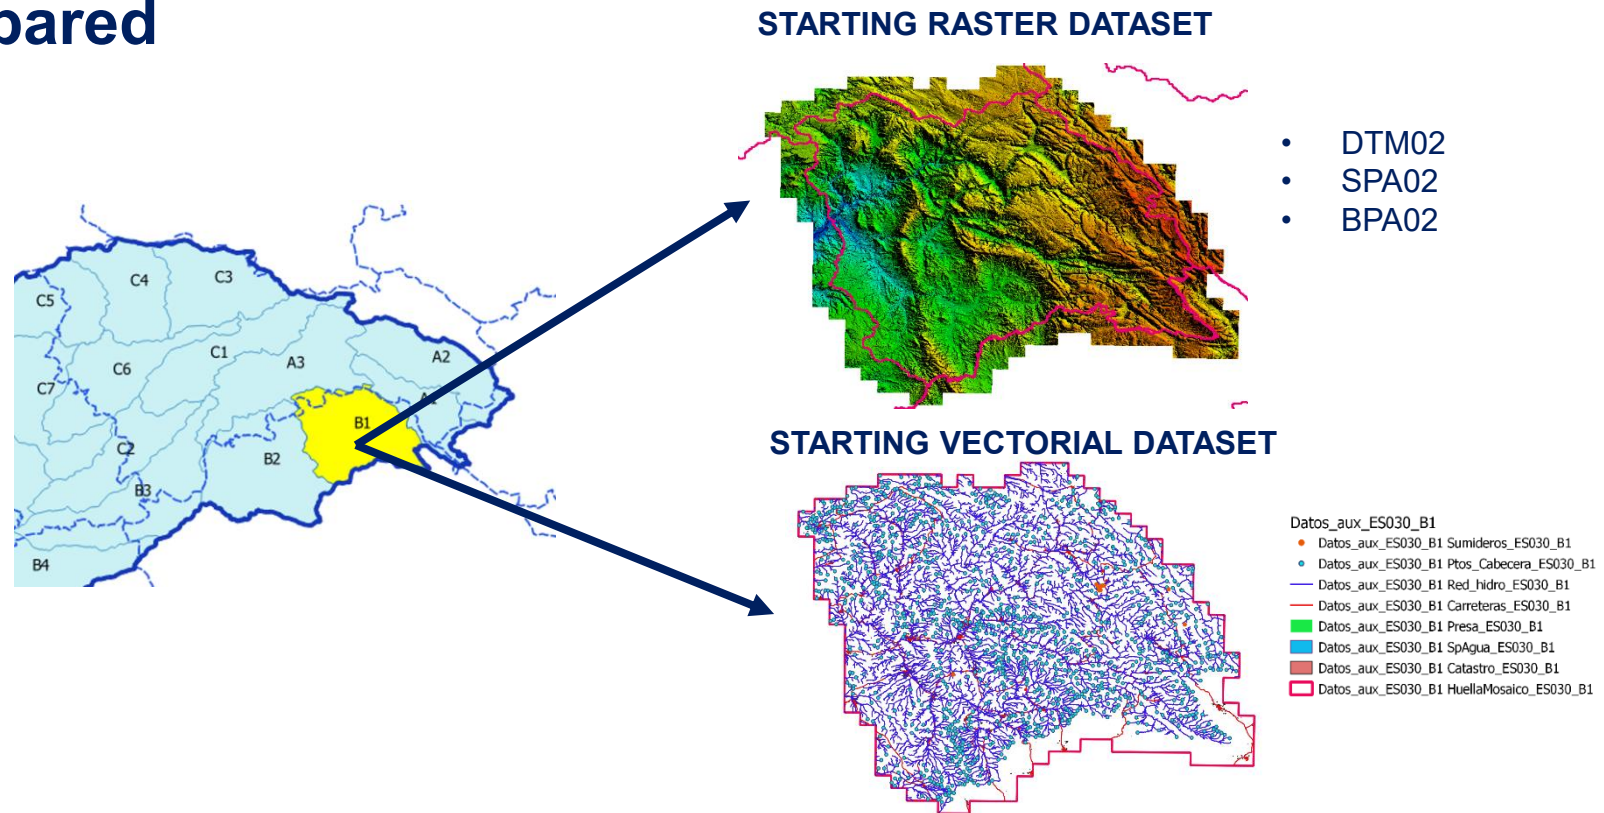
pared

STARTING RASTER DATASET

- DTM02
- SPA02
- BPA02

C5 C4 C3 C1 C6 A3 A2 C7 A1 B1 C2 B2 B3 B4

STARTING VECTORIAL DATASET

Datos_aux_ES030_B1
Datos_aux_ES030_B1 Sumideros_ES030_B1
Datos_aux_ES030_B1 Ptos_Cabecera_ES030_B1
Datos_aux_ES030_B1 Red_hidro_ES030_B1
Datos_aux_ES030_B1 Carreteras_ES030_B1
Datos_aux_ES030_B1 Presa_ES030_B1
Datos_aux_ES030_B1 SpAgua_ES030_B1
Datos_aux_ES030_B1 Catastro_ES030_B1
Datos_aux_ES030_B1 HuellaMosaico_ES030_B1